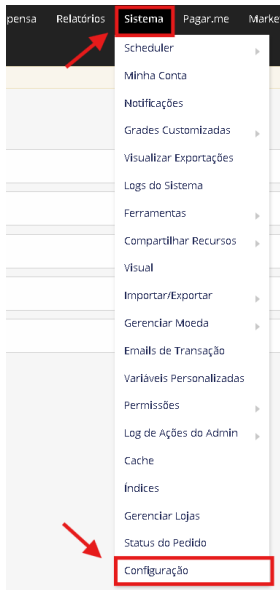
pensa Relatórios Sistema Pagar.me Marke

Scheduler
Minha Conta
Notificações
Grades Customizadas
Visualizar Exportações
Logs do Sistema
Ferramentas
Compartilhar Recursos
Visual
Importar/Exportar
Gerenciar Moeda
Emails de Transação
Variáveis Personalizadas
Permissões
Log de Ações do Admin
Cache
Índices
Gerenciar Lojas
Status do Pedido
Configuração